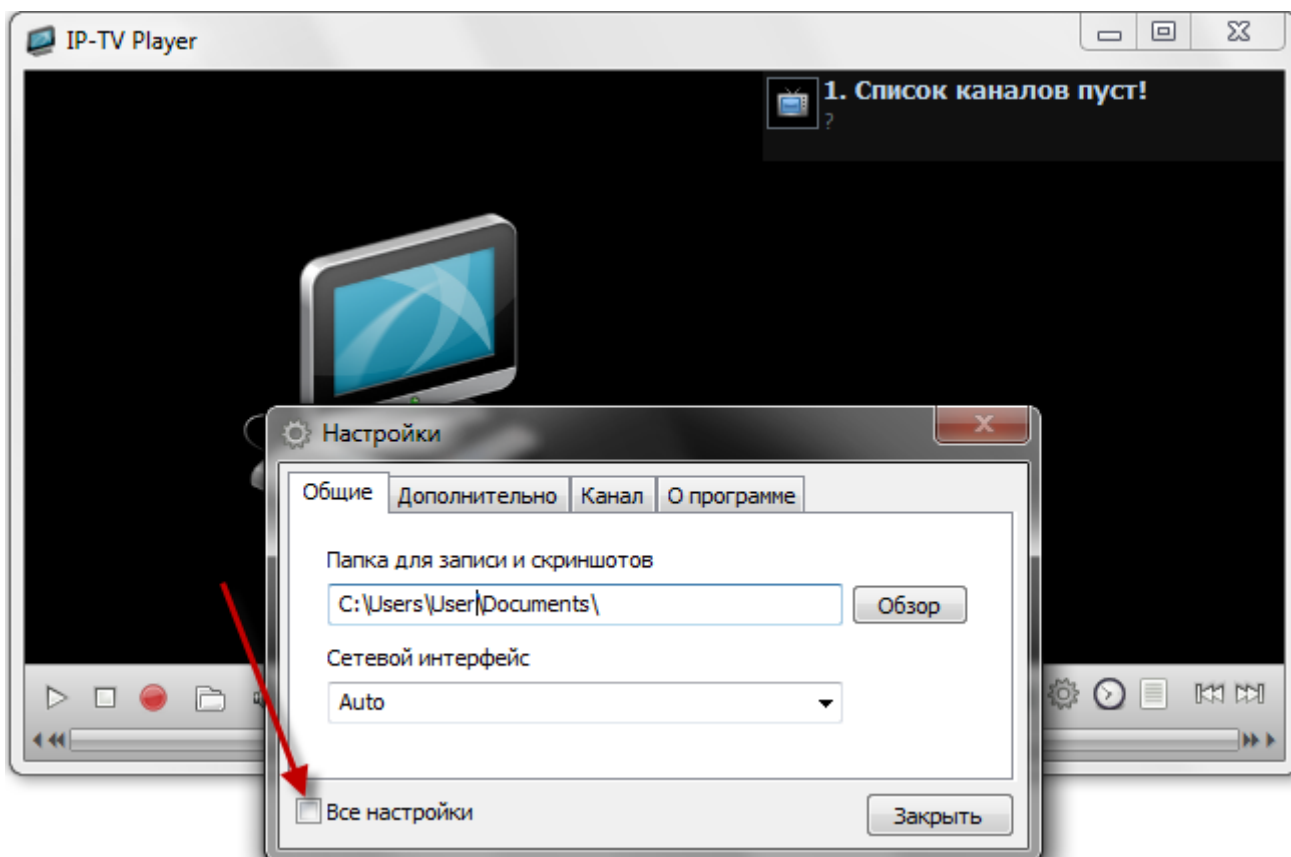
IP-TV Player

1. Список каналов пуст!
?

Настройки

Общие | Дополнительно | Канал | О программе

Папка для записи и скриншотов

C:\Users\User\Documents\

Обзор

Сетевой интерфейс

Auto

Все настройки

Закрыть